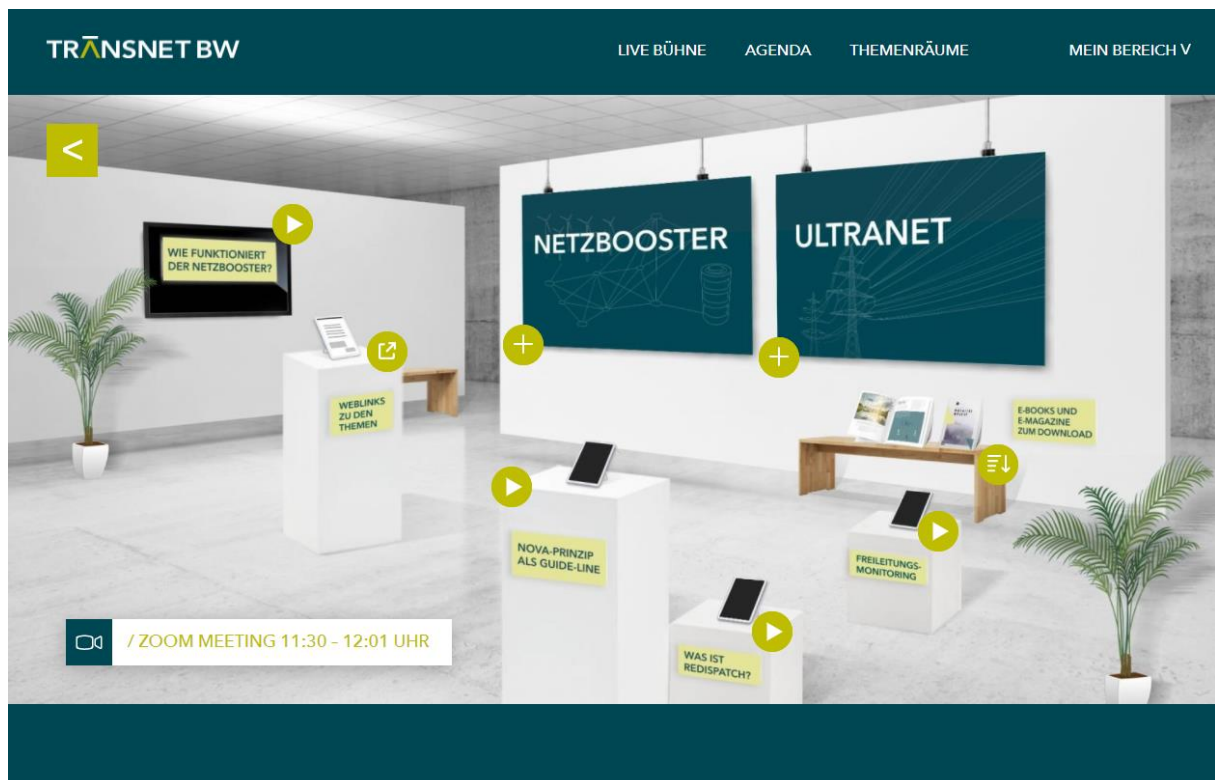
TRANSNET BW

LIVE BÜHNE AGENDA THEMENRÄUME MEIN BEREICH V

<

WIE FUNKTIONIERT DER NETZBOOSTER?

NETZBOOSTER

ULTRANET

WEBLINKS ZU DEN THEMEN

E-BOOKS UND E-MAGAZINE ZUM DOWNLOAD

NOVA-PRINZIP ALS GUIDE-LINE

FREILEITUNGS-MONITORING

/ ZOOM MEETING 11:30 - 12:01 UHR

WAS IST REDISPATCH?